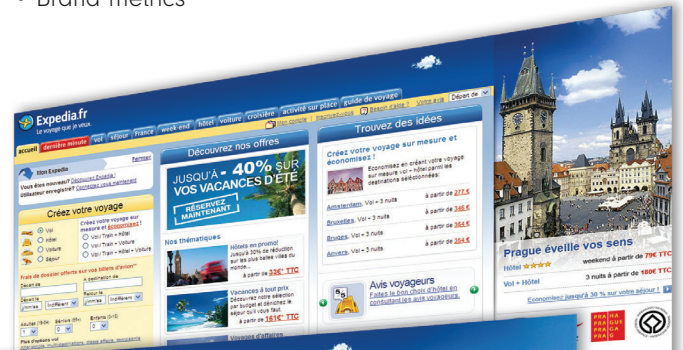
• Brand metrics

Expedia.fr
Le voyage que je veux

accueil | dernière minute | vol | séjour | France | week end | hôtel | voiture | croisière | activité sur place | guide de voyage

Besoin d'aide ? | Votre avis | Départ de

Mon compte | Inscription

Mes Expedia

Fermer

Vous êtes nouveau? Découvrez Expedia ! Utilisateur enregistré? Connectez-vous maintenant

Créez votre voyage

Vol
Hôtel
Voiture
Séjour

Créez votre voyage sur mesure et économisez !
Vol Train + Hôtel
Vol Train + Voiture
Vol Train + Hôtel + Voiture

Découvrez nos offres

JUSQU'À - 40% SUR VOS VACANCES D'ÉTÉ

RÉSERVEZ MAINTENANT

Nos thématiques

Hôtels en promo!
Jusqu'à 30% de réduction sur les plus belles villes du monde...
à partir de 33€* TTC

Vacances à tout prix
Découvrez notre sélection par budget et dénichez le séjour qu'il vous faut.
à partir de 161€* TTC

Trouvez des idées

Créez votre voyage sur mesure et économisez !

Économisez en créant votre voyage sur mesure vol + hôtel parmi les destinations sélectionnées!

Amsterdam, Vol + 3 nuits à partir de 277 €
Bruxelles, Vol + 3 nuits à partir de 346 €
Bruges, Vol + 3 nuits à partir de 289 €
Anvers, Vol + 3 nuits à partir de 264 €

Avis voyageurs
Faites le bon choix d'hôtel en consultant les avis voyageurs.

Prague éveille vos sens

Hôtel ★★★★ weekend à partir de 79€ TTC

Vol + Hôtel 3 nuits à partir de 180€ TTC

Économisez jusqu'à 30 % sur votre séjour !

PRA HA PRA GUE PRA G